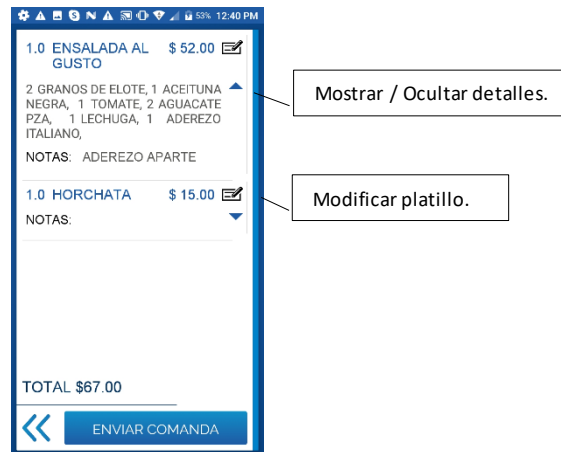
53% 12:40 PM

1.0 ENSALADA AL GUSTO $ 52.00

2 GRANOS DE ELOTE, 1 ACEITUNA NEGRA, 1 TOMATE, 2 AGUACATE PZA, 1 LECHUGA, 1 ADEREZO ITALIANO,

NOTAS: ADEREZO APARTE

1.0 HORCHATA $ 15.00

NOTAS:

TOTAL $67.00

ENVIAR COMANDA

Mostrar / Ocultar detalles.

Modificar platillo.